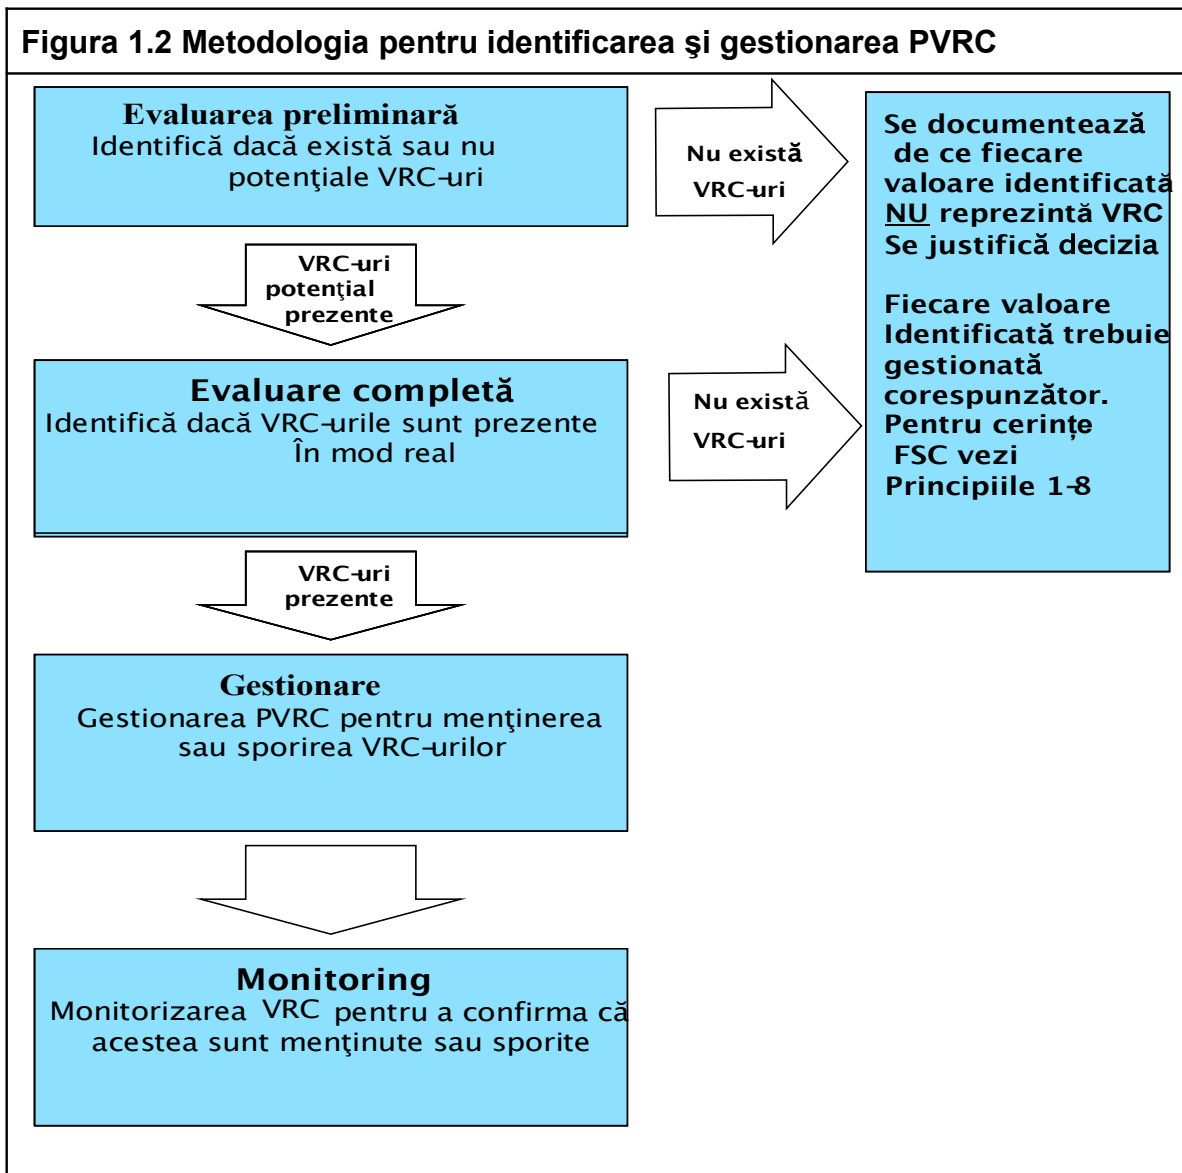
Figura 1.2 Metodologia pentru identificarea şi gestionarea PVRC

Evaluarea preliminară
Identifică dacă există sau nu potenţiale VRC-uri

Nu există VRC-uri

Se documentează de ce fiecare valoare identificată NU reprezintă VRC
Se justifică decizia

Fiecare valoare Identificată trebuie gestionată corespunzător.
Pentru cerințe FSC vezi Principiile 1-8

VRC-uri potenţial prezente

Evaluare completă
Identifică dacă VRC-urile sunt prezente În mod real

Nu există VRC-uri

VRC-uri prezente

Gestionare
Gestionarea PVRC pentru menţinerea sau sporirea VRC-urilor

Monitoring
Monitorizarea VRC pentru a confirma că acestea sunt menţinute sau sporite